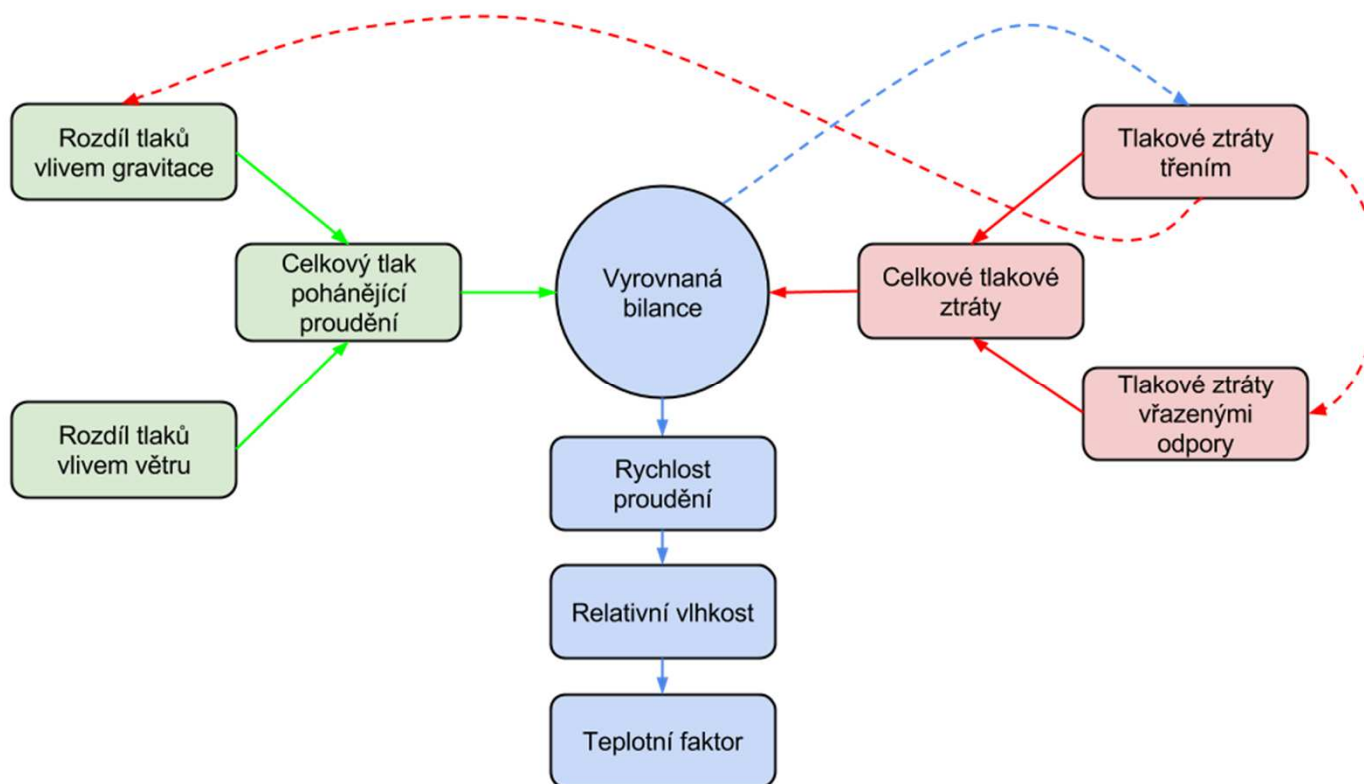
Rozdíl tlaků vlivem gravitace

Tlakové ztráty třením

Celkový tlak pohánějící proudění

Vyrovnaná bilance

Celkové tlakové ztráty

Rozdíl tlaků vlivem větru

Tlakové ztráty vřazenými odpory

Rychlost proudění

Relativní vlhkost

Teplotní faktor